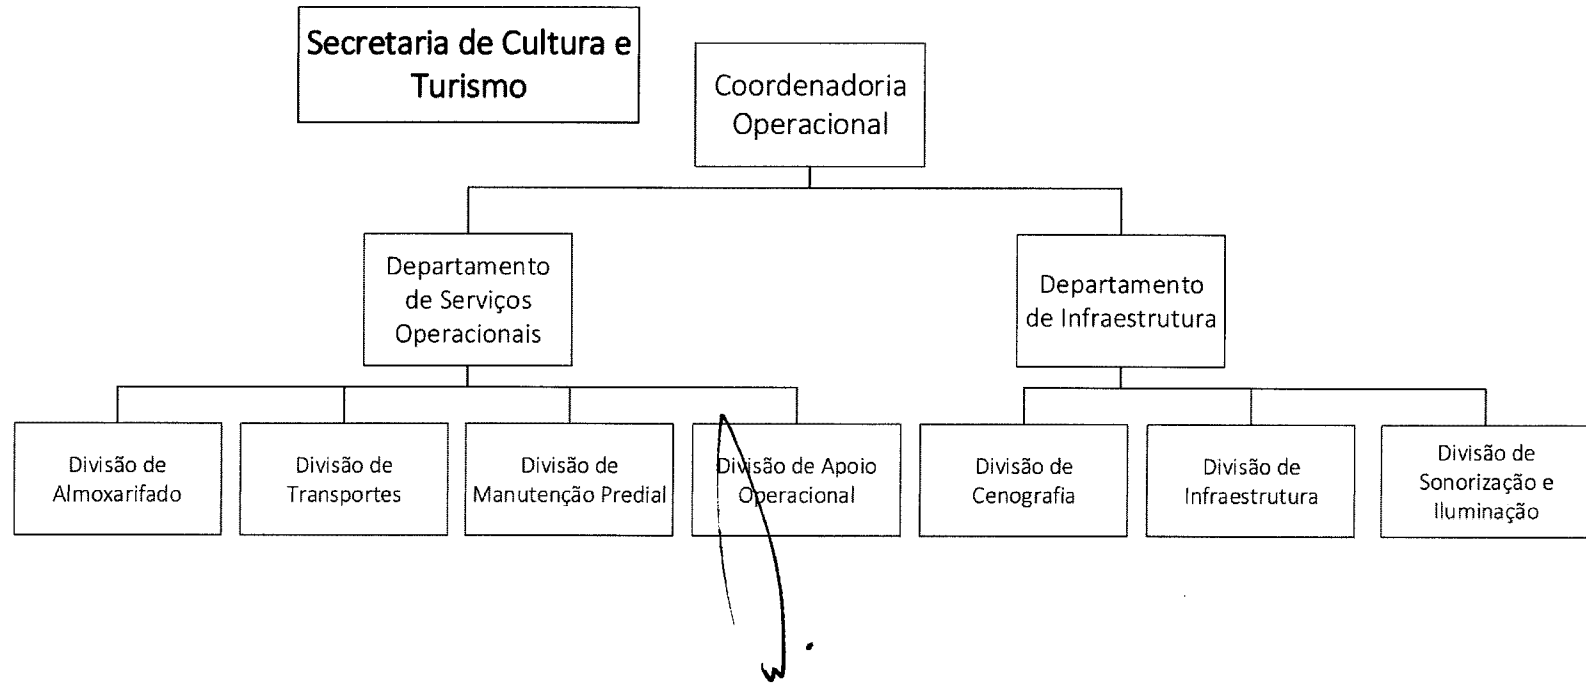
Secretaria de Cultura e Turismo

Coordenadoria Operacional

Departamento de Serviços Operacionais

Departamento de Infraestrutura

Divisão de Almoxarifado

Divisão de Transportes

Divisão de Manutenção Predial

Divisão de Apoio Operacional

Divisão de Cenografia

Divisão de Infraestrutura

Divisão de Sonorização e Iluminação